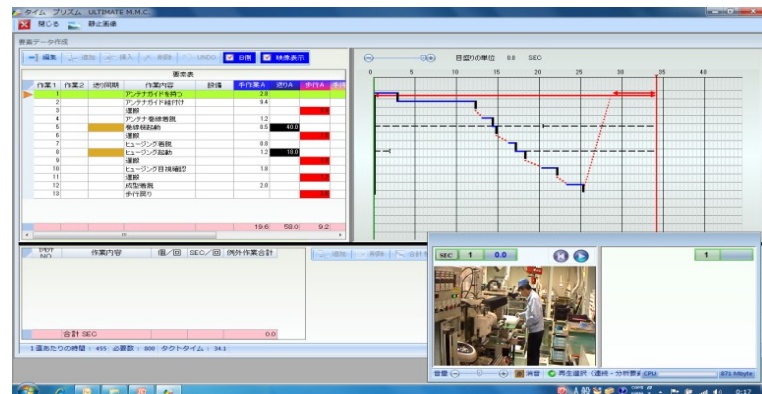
タイム プリズム ULTIMATE M.M.C.

閉じる 静止画像

要素データ作成

編集 追加 挿入 削除 UNDO 印刷 映像表示

目盛りの単位 0.0 SEC

0 5 10 15 20 25 30 35 40

要素表

| 作業1 | 作業2 | 逆同期 | 作業内容 | 評価 | 手作業A | 送りA | 歩行A |
|---|---|---|---|---|---|---|---|
| 1 | | | アンテナガイドを持つ | | 2.0 | | |
| 2 | | | アンテナガイド種付け | | 8.4 | | |
| 3 | | | 運搬 | | | | |
| 4 | | | アンテナ巻線書類 | | 1.2 | | |
| 5 | | | 巻線機起動 | | 0.5 | 40.0 | |
| 6 | | | 運搬 | | | | |
| 7 | | | ヒュージング書類 | | 0.8 | | |
| 8 | | | ヒュージング起動 | | 1.2 | 10.0 | |
| 9 | | | 運搬 | | | | |
| 10 | | | ヒュージング目視確認 | | 1.8 | | |
| 11 | | | 運搬 | | | | |
| 12 | | | 成型書類 | | 2.0 | | |
| 13 | | | 歩行戻り | | | | |
| | | | | | 19.6 | 58.0 | 9.2 |

| NO | 作業内容 | 個／回 | SEC／回 | 例外作業合計 |
|---|---|---|---|---|
| 合計 SEC | | | | 0.0 |

追加 削除 合計

1直あたりの時間： 455 必要数： 800 タクトタイム： 34.1

SEC 1 0.0

1

音量 消音 再生選択（連続・分析要素） CPU 871 Mbyte

9:17